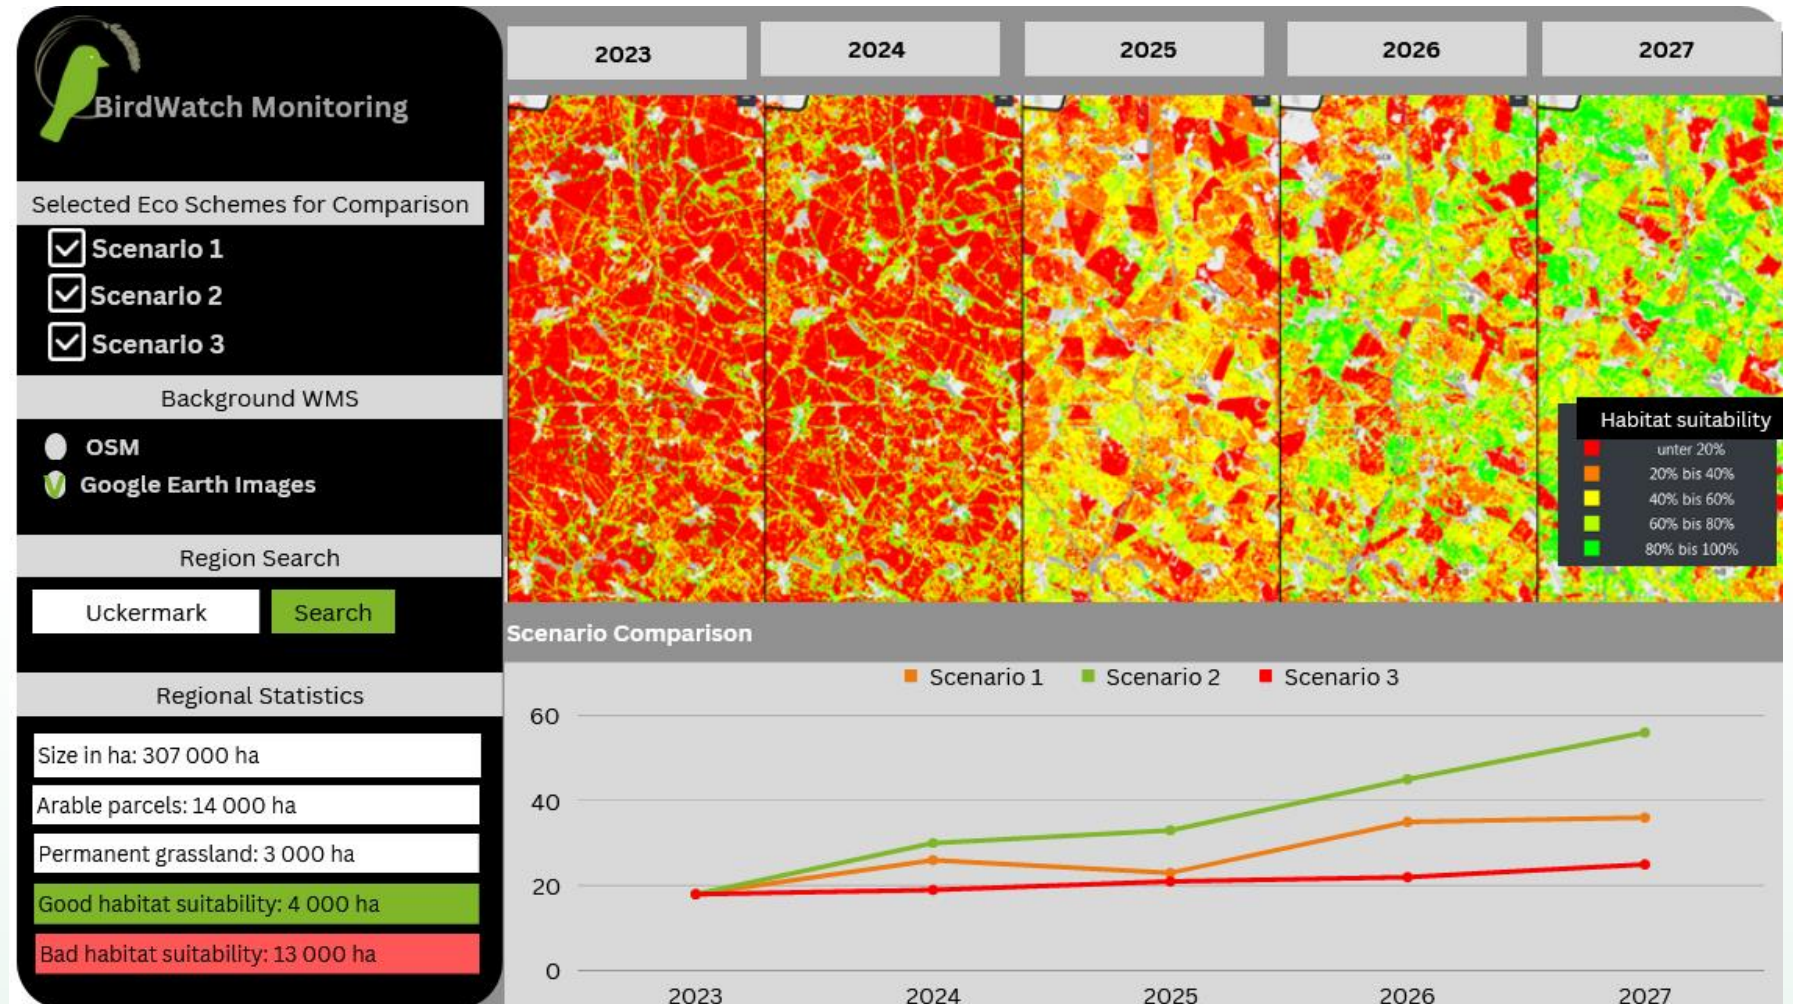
BirdWatch Monitoring

Selected Eco Schemes for Comparison

Scenario 1

Scenario 2

Scenario 3

Background WMS

OSM

Google Earth Images

Region Search

Uckermark

Search

Regional Statistics

Size in ha: 307 000 ha

Arable parcels: 14 000 ha

Permanent grassland: 3 000 ha

Good habitat suitability: 4 000 ha

Bad habitat suitability: 13 000 ha

| 2023 | 2024 | 2025 | 2026 | 2027 |
|---|---|---|---|---|

Habitat suitability

unter 20%

20% bis 40%

40% bis 60%

60% bis 80%

80% bis 100%

Scenario Comparison

Scenario 1 Scenario 2 Scenario 3

60

40

20

0

2023 2024 2025 2026 2027